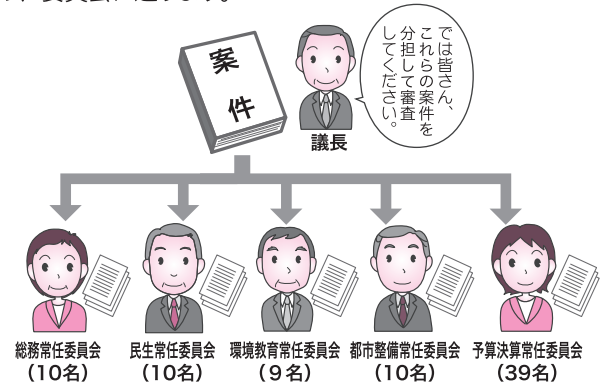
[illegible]委員会に送られます。

案件

議長

では皆さん、これらの案件を分担して審査してください。

総務常任委員会
（10名）

民生常任委員会
（10名）

環境教育常任委員会
（9名）

都市整備常任委員会
（10名）

予算決算常任委員会
（39名）